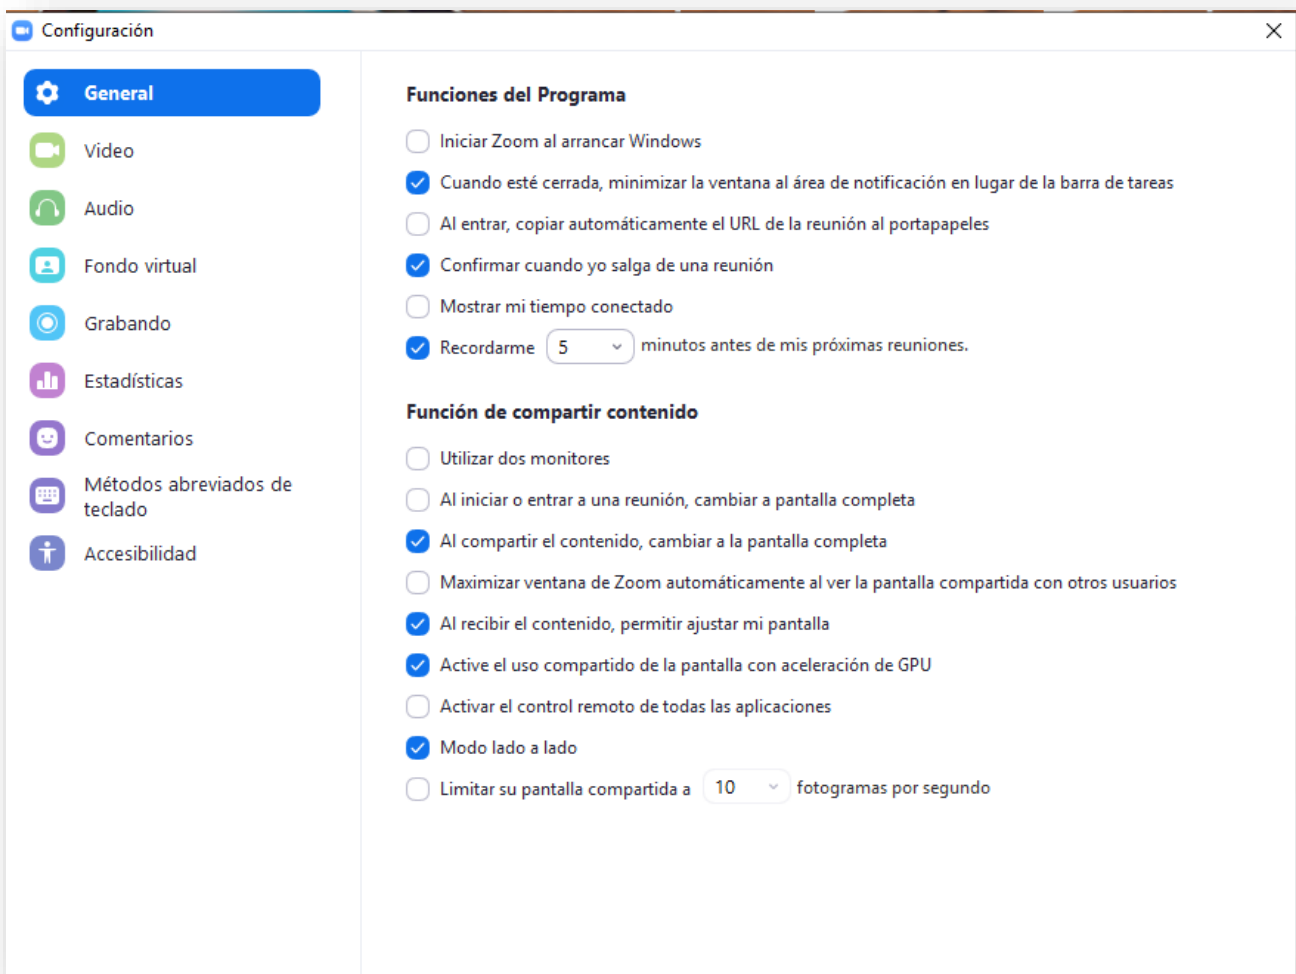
Configuración

General
Video
Audio
Fondo virtual
Grabando
Estadísticas
Comentarios
Métodos abreviados de teclado
Accesibilidad

Funciones del Programa

Iniciar Zoom al arrancar Windows
Cuando esté cerrada, minimizar la ventana al área de notificación en lugar de la barra de tareas
Al entrar, copiar automáticamente el URL de la reunión al portapapeles
Confirmar cuando yo salga de una reunión
Mostrar mi tiempo conectado
Recordarme 5 minutos antes de mis próximas reuniones.

Función de compartir contenido

Utilizar dos monitores
Al iniciar o entrar a una reunión, cambiar a pantalla completa
Al compartir el contenido, cambiar a la pantalla completa
Maximizar ventana de Zoom automáticamente al ver la pantalla compartida con otros usuarios
Al recibir el contenido, permitir ajustar mi pantalla
Active el uso compartido de la pantalla con aceleración de GPU
Activar el control remoto de todas las aplicaciones
Modo lado a lado
Limitar su pantalla compartida a 10 fotogramas por segundo